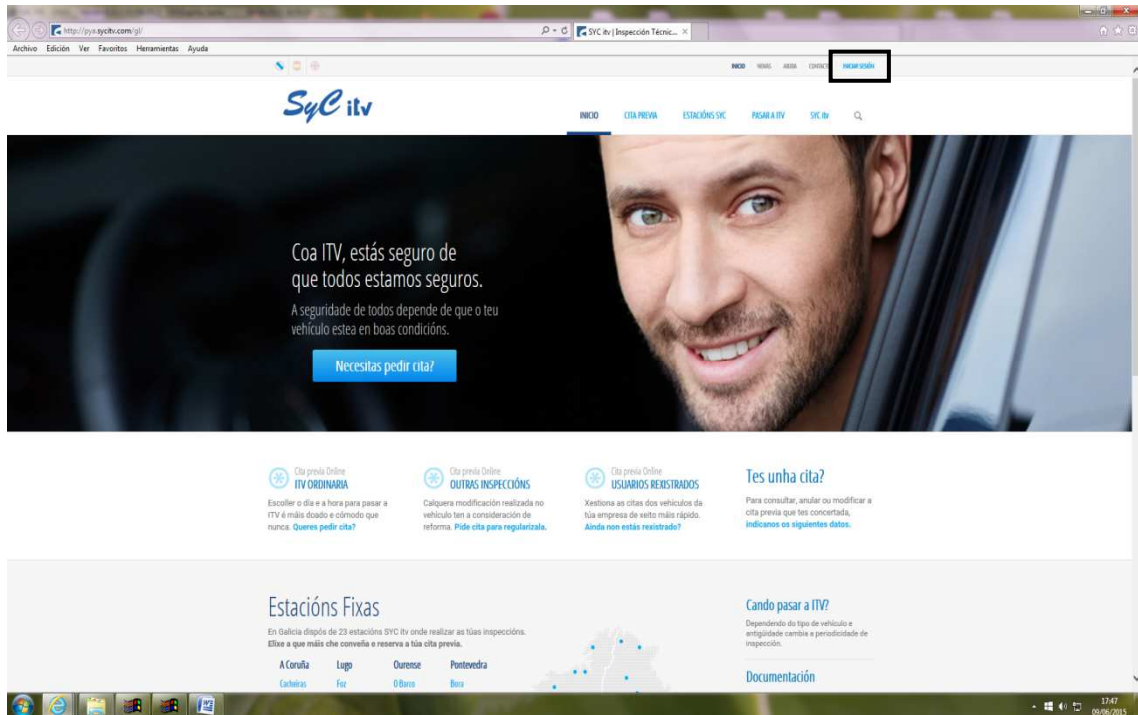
http://pya.sycitv.com/gl/

SYC itv | Inspección Técnic... ×

Archivo Edición Ver Favoritos Herramientas Ayuda

INICIO NOVAS AXUDA CONTACTO INICIAR SESIÓN

SyC itv

INICIO CITA PREVIA ESTACIÓNS SYC PASAR A ITV SYC itv

Coa ITV, estás seguro de que todos estamos seguros.

A seguridade de todos depende de que o teu vehículo estea en boas condicións.

Necesitas pedir cita?

Cita previa Online
ITV ORDINARIA
Escoller o día e a hora para pasar a ITV é máis doado e cómodo que nunca. Queres pedir cita?

Cita previa Online
OUTRAS INSPECCIÓNS
Calquera modificación realizada no vehículo ten a consideración de reforma. Pide cita para regularizala.

Cita previa Online
USUARIOS REXISTRADOS
Xestiona as citas dos vehículos da túa empresa de xeito máis rápido. Aínda non estás rexistrado?

Tes unha cita?
Para consultar, anular ou modificar a cita previa que tes concertada, indícanos os siguientes datos.

Estacións Fixas
En Galicia dispós de 23 estacións SYC itv onde realizar as túas inspeccións.
Elixe a que máis che conveña e reserva a túa cita previa.

A Coruña Lugo Ourense Pontevedra
Carballo Foz O Barco Bora

Cando pasar a ITV?
Dependendo do tipo de vehículo e antigüidade cambia a periodicidade de inspección.

Documentación

17:47
09/06/2015